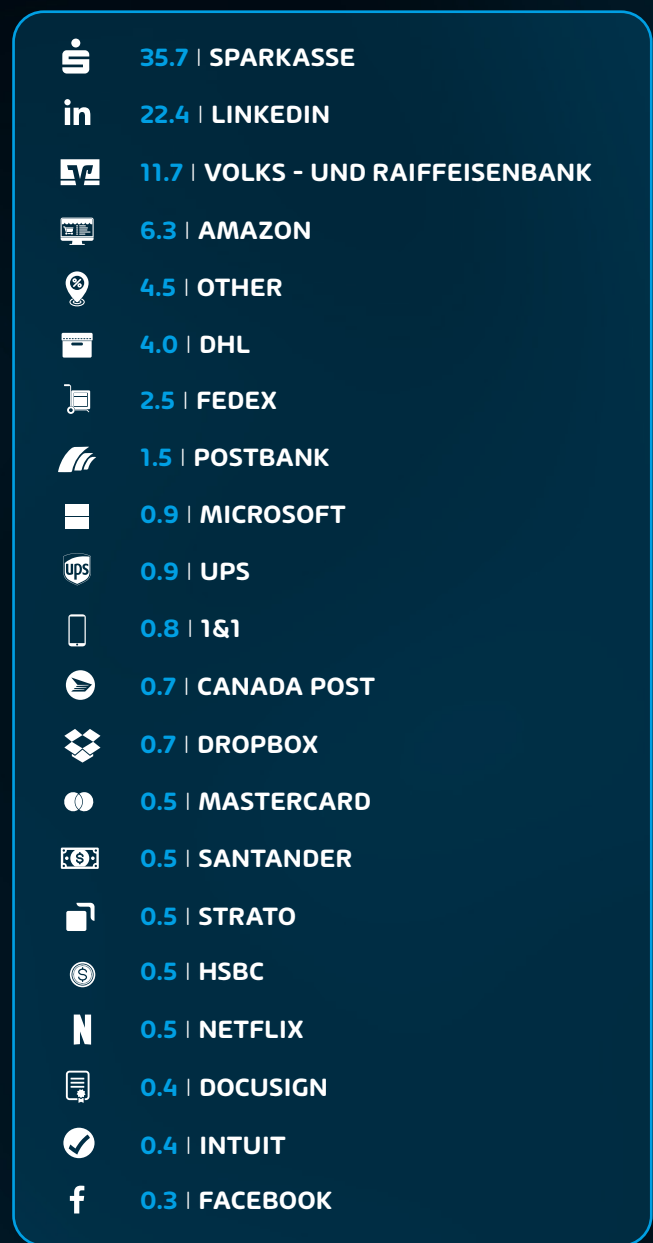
35.7 | SPARKASSE
in 22.4 | LINKEDIN
11.7 | VOLKS - UND RAIFFEISENBANK
6.3 | AMAZON
% 4.5 | OTHER
4.0 | DHL
2.5 | FEDEX
1.5 | POSTBANK
0.9 | MICROSOFT
UPS 0.9 | UPS
0.8 | 1&1
0.7 | CANADA POST
0.7 | DROPBOX
0.5 | MASTERCARD
$ 0.5 | SANTANDER
0.5 | STRATO
$ 0.5 | HSBC
N 0.5 | NETFLIX
0.4 | DOCUSIGN
0.4 | INTUIT
f 0.3 | FACEBOOK